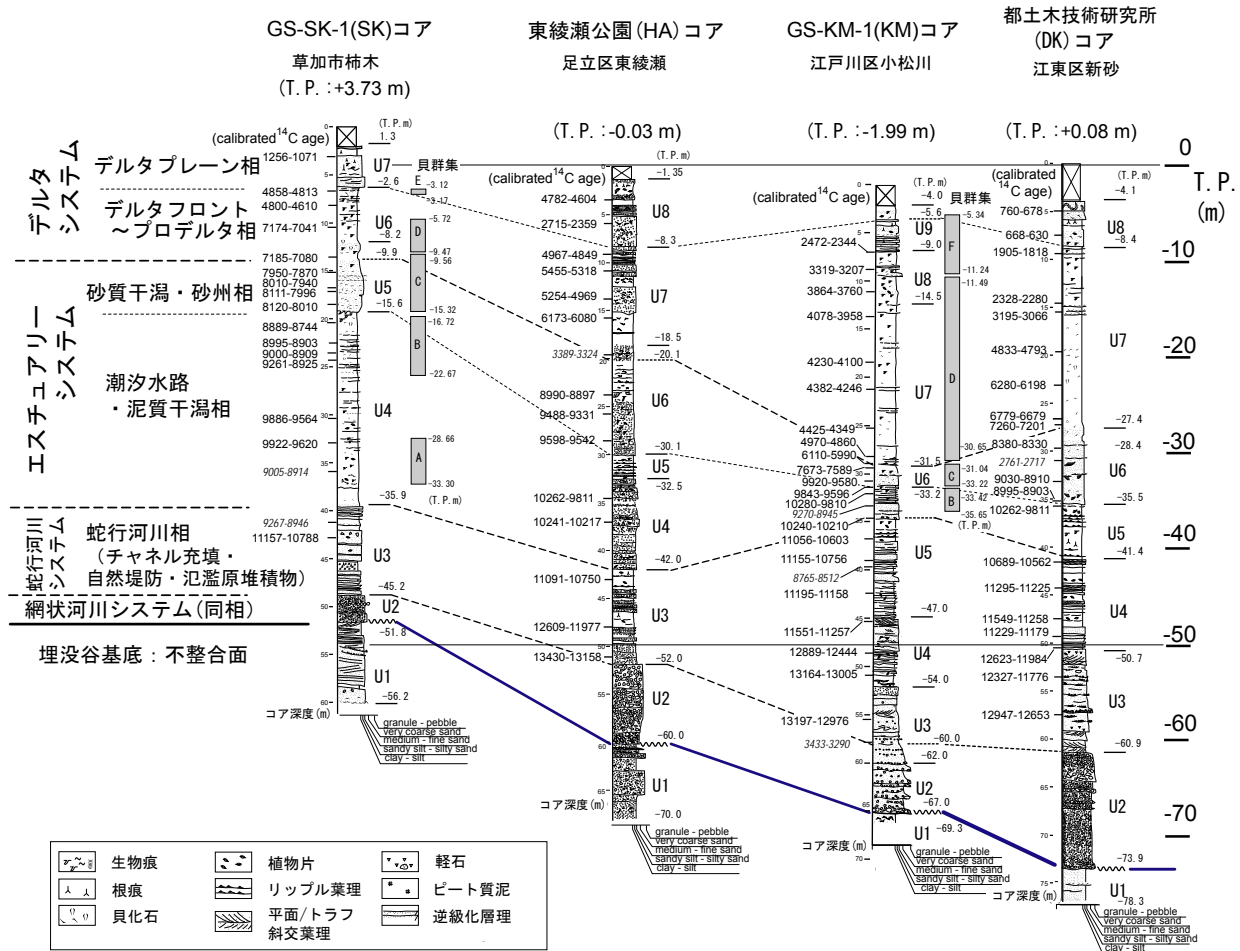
GS-SK-1(SK)コア
草加市柿木
(T. P. :+3.73 m)

東綾瀬公園(HA)コア
足立区東綾瀬
(T. P. :-0.03 m)

GS-KM-1(KM)コア
江戸川区小松川
(T. P. :-1.99 m)

都土木技術研究所
(DK)コア
江東区新砂
(T. P. :+0.08 m)

0
T. P.
(m)
-10
-20
-30
-40
-50
-60
-70

デルタシステム
デルタプレーン相
デルタフロント～プロデルタ相
エスチュアリーシステム
砂質干潟・砂州相
潮汐水路・泥質干潟相
蛇行河川システム
蛇行河川相
(チャネル充填・自然堤防・氾濫原堆積物)
網状河川システム(同相)
埋没谷基底：不整合面

(calibrated$^{14}$C age)
(T. P. m)
1.3
1256-1071
U7
貝群集
-2.6
E
-3.12
-3.17
4858-4813
4800-4610
U6
D
-5.72
7174-7041
-8.2
7185-7080
-9.9
-9.47
-9.56
7950-7870
8010-7940
8111-7996
U5
C
8120-8010
-15.6
-15.32
-16.72
8889-8744
B
8995-8903
9000-8909
9261-8925
-22.67
U4
9886-9564
9922-9620
A
-28.66
9005-8914
-33.30
-35.9
(T. P. m)
9267-8946
11157-10788
U3
-45.2
U2
-51.8
U1
-56.2
コア深度(m)
granule - pebble
very coarse sand
medium - fine sand
sandy silt - silty sand
clay - silt

(calibrated$^{14}$C age)
(T. P. m)
-1.35
4782-4604
U8
2715-2359
-8.3
4967-4849
5455-5318
U7
5254-4969
6173-6080
-18.5
3389-3324
-20.1
8990-8897
U6
9488-9331
9598-9542
-30.1
U5
-32.5
10262-9811
10241-10217
U4
-42.0
11091-10750
U3
12609-11977
13430-13158
-52.0
U2
-60.0
U1
-70.0
コア深度(m)
granule - pebble
very coarse sand
medium - fine sand
sandy silt - silty sand
clay - silt

(calibrated$^{14}$C age)
(T. P. m)
-4.0
貝群集
-5.6
-5.34
U9
F
2472-2344
-9.0
3319-3207
-11.24
U8
-11.49
3864-3760
-14.5
4078-3958
D
4230-4100
4382-4246
U7
4425-4349
4970-4860
-30.65
6110-5990
-31.5
-31.04
C
7673-7589
U6
-33.22
9920-9580
-33.2
-33.42
9843-9596
B
10280-9810
-35.65
9270-8945
(T. P. m)
10240-10210
11056-10603
U5
11155-10756
8765-8512
11195-11158
-47.0
11551-11257
12889-12444
U4
13164-13005
-54.0
U3
13197-12976
-60.0
3433-3290
-62.0
U2
-67.0
U1
-69.3
コア深度(m)
granule - pebble
very coarse sand
medium - fine sand
sandy silt - silty sand
clay - silt

(calibrated$^{14}$C age)
(T. P. m)
-4.1
760-678
668-630
U8
1905-1818
-8.4
2328-2280
3195-3066
U7
4833-4793
6280-6198
-27.4
6779-6679
7260-7201
-28.4
8380-8330
2761-2717
U6
9030-8910
8995-8903
-35.5
10262-9811
U5
10689-10562
-41.4
11295-11225
U4
11549-11258
11229-11179
12623-11984
-50.7
12327-11776
U3
12947-12653
-60.9
U2
-73.9
U1
-78.3
コア深度(m)
granule - pebble
very coarse sand
medium - fine sand
sandy silt - silty sand
clay - silt

生物痕
植物片
軽石
根痕
リップル葉理
ピート質泥
貝化石
平面/トラフ斜交葉理
逆級化層理